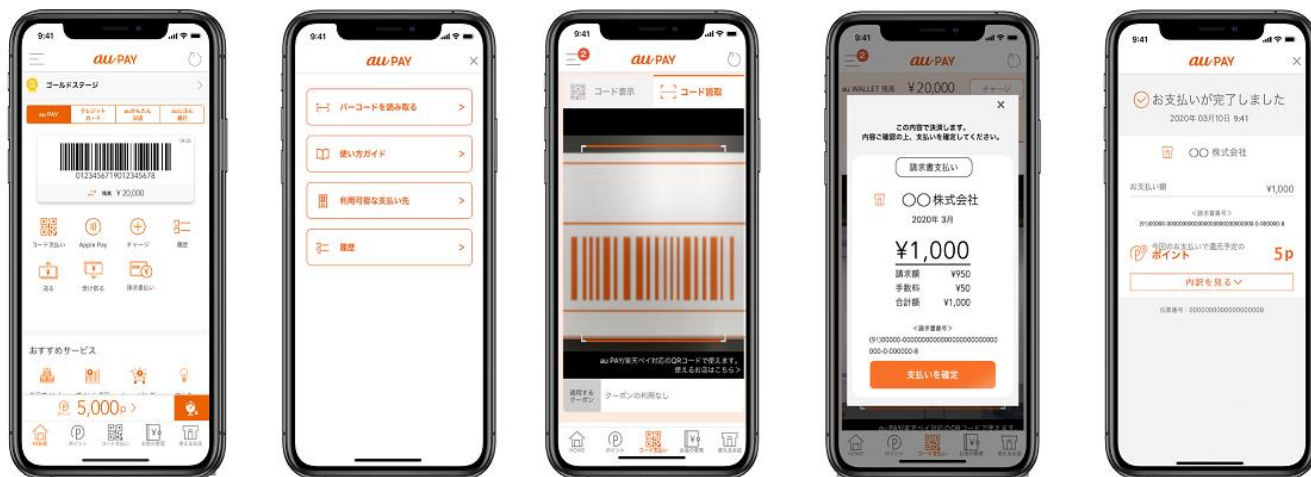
9:41
au PAY
ゴールドステージ
au PAY
クレジットカード
auかんたん決済
auじぶん銀行
01234567190123456 78
残高 ¥20,000
コード支払い
Apple Pay
チャージ
履歴
送る
受け取る
請求書払い
おすすめサービス
5,000p >
HOME
ポイント
コード支払い
お金の管理
使えるお店

9:41
au PAY
バーコードを読み取る >
使い方ガイド >
利用可能な支払い先 >
履歴 >

9:41
コード表示
コード読取
au PAY/楽天ペイ対応のQRコードで使えます。使えるお店はこちら >
適用するクーポン
クーポンの利用なし
HOME
ポイント
コード支払い
お金の管理
使えるお店

9:41
au WALLET 残高 ¥20,000
チャージ
この内容で決済します。
内容をご確認の上、支払いを確定してください。
請求書支払い
〇〇株式会社
2020年 3月
¥1,000
請求額 ¥950
手数料 ¥50
合計額 ¥1,000
<請求書番号>
(91)00000-00000000000000000000000000000-0-000000-8
支払いを確定

9:41
au PAY
お支払いが完了しました
2020年 03月10日 9:41
〇〇株式会社
お支払い額 ¥1,000
<請求書番号>
(91)00000-00000000000000000000000000000-0-000000-8
今回のお支払いで還元予定の
ポイント 5p
内訳を見る
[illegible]